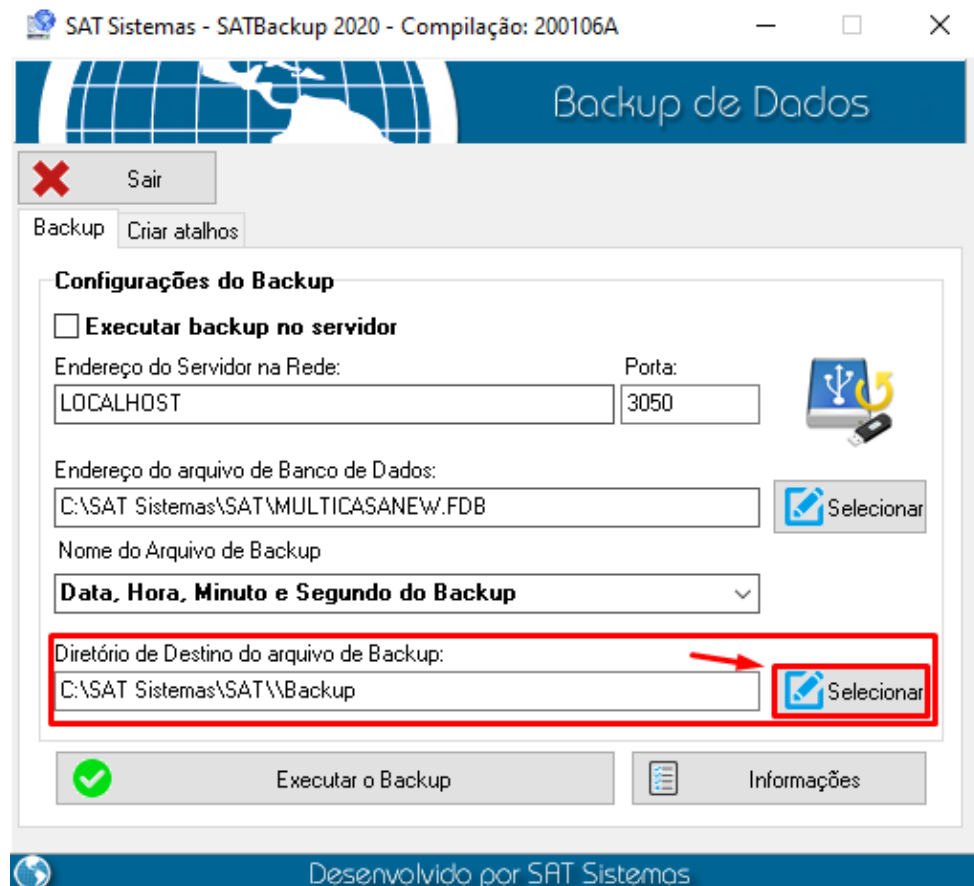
SAT Sistemas - SATBackup 2020 - Compilação: 200106A

Backup de Dados

Sair

Backup

Criar atalhos

Configurações do Backup

Executar backup no servidor

Endereço do Servidor na Rede:

LOCALHOST

Porta:

3050

Endereço do arquivo de Banco de Dados:

C:\SAT Sistemas\SAT\MULTICASANEW.FDB

Selecionar

Nome do Arquivo de Backup

Data, Hora, Minuto e Segundo do Backup

Diretório de Destino do arquivo de Backup:

C:\SAT Sistemas\SAT\\Backup

Selecionar

Executar o Backup

Informações

Desenvolvido por SAT Sistemas